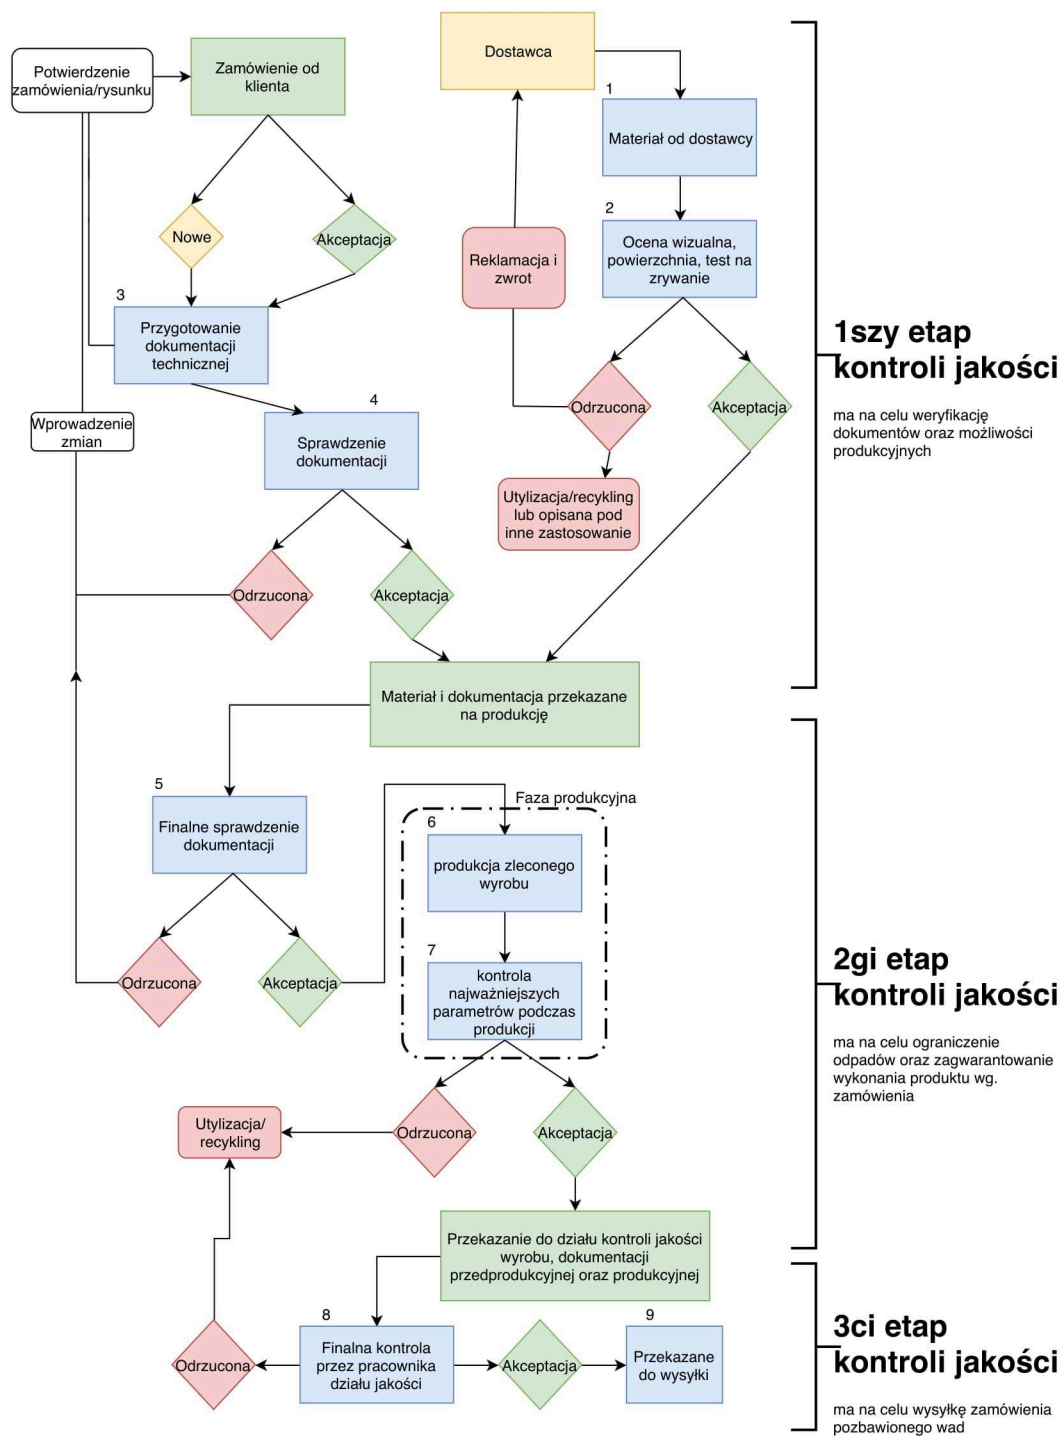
Potwierdzenie zamówienia/rysunku

Zamówienie od klienta

Dostawca

1
Materiał od dostawcy

2
Ocena wizualna, powierzchnia, test na zrywanie

Reklamacja i zwrot

Nowe

Akceptacja

3
Przygotowanie dokumentacji technicznej

Odrzucona

Akceptacja

1szy etap kontroli jakości

ma na celu weryfikację dokumentów oraz możliwości produkcyjnych

Wprowadzenie zmian

4
Sprawdzenie dokumentacji

Utylizacja/recykling lub opisana pod inne zastosowanie

Odrzucona

Akceptacja

Materiał i dokumentacja przekazane na produkcję

5
Finalne sprawdzenie dokumentacji

Faza produkcyjna

6
produkcja zleconego wyrobu

7
kontrola najważniejszych parametrów podczas produkcji

Odrzucona

Akceptacja

2gi etap kontroli jakości

ma na celu ograniczenie odpadów oraz zagwarantowanie wykonania produktu wg. zamówienia

Utylizacja/ recykling

Odrzucona

Akceptacja

Przekazanie do działu kontroli jakości wyrobu, dokumentacji przedprodukcyjnej oraz produkcyjnej

8
Finalna kontrola przez pracownika działu jakości

Odrzucona

Akceptacja

9
Przekazane do wysyłki

3ci etap kontroli jakości

ma na celu wysyłkę zamówienia pozbawionego wad